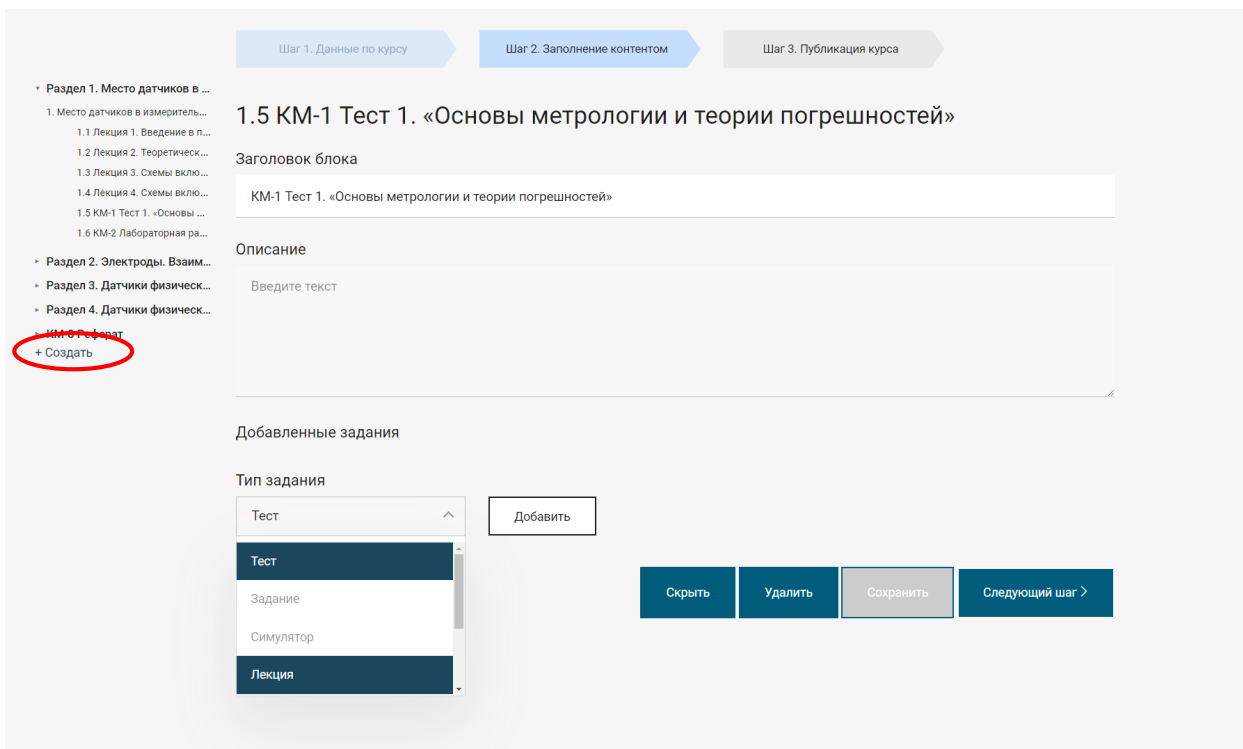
Шаг 1. Данные по курсу
Шаг 2. Заполнение контентом
Шаг 3. Публикация курса

Раздел 1. Место датчиков в ...
1. Место датчиков в измеритель...
1.1 Лекция 1. Введение в п...
1.2 Лекция 2. Теоретическ...
1.3 Лекция 3. Схемы вклю...
1.4 Лекция 4. Схемы вклю...
1.5 КМ-1 Тест 1. «Основы ...
1.6 КМ-2 Лабораторная ра...
Раздел 2. Электроды. Взаим...
Раздел 3. Датчики физическ...
Раздел 4. Датчики физическ...
КМ-3 Реферат
+ Создать

1.5 КМ-1 Тест 1. «Основы метрологии и теории погрешностей»

Заголовок блока
КМ-1 Тест 1. «Основы метрологии и теории погрешностей»

Описание
Введите текст

Добавленные задания

Тип задания
Тест
Добавить
Тест
Задание
Симулятор
Лекция

Скрыть
Удалить
Сохранить
Следующий шаг